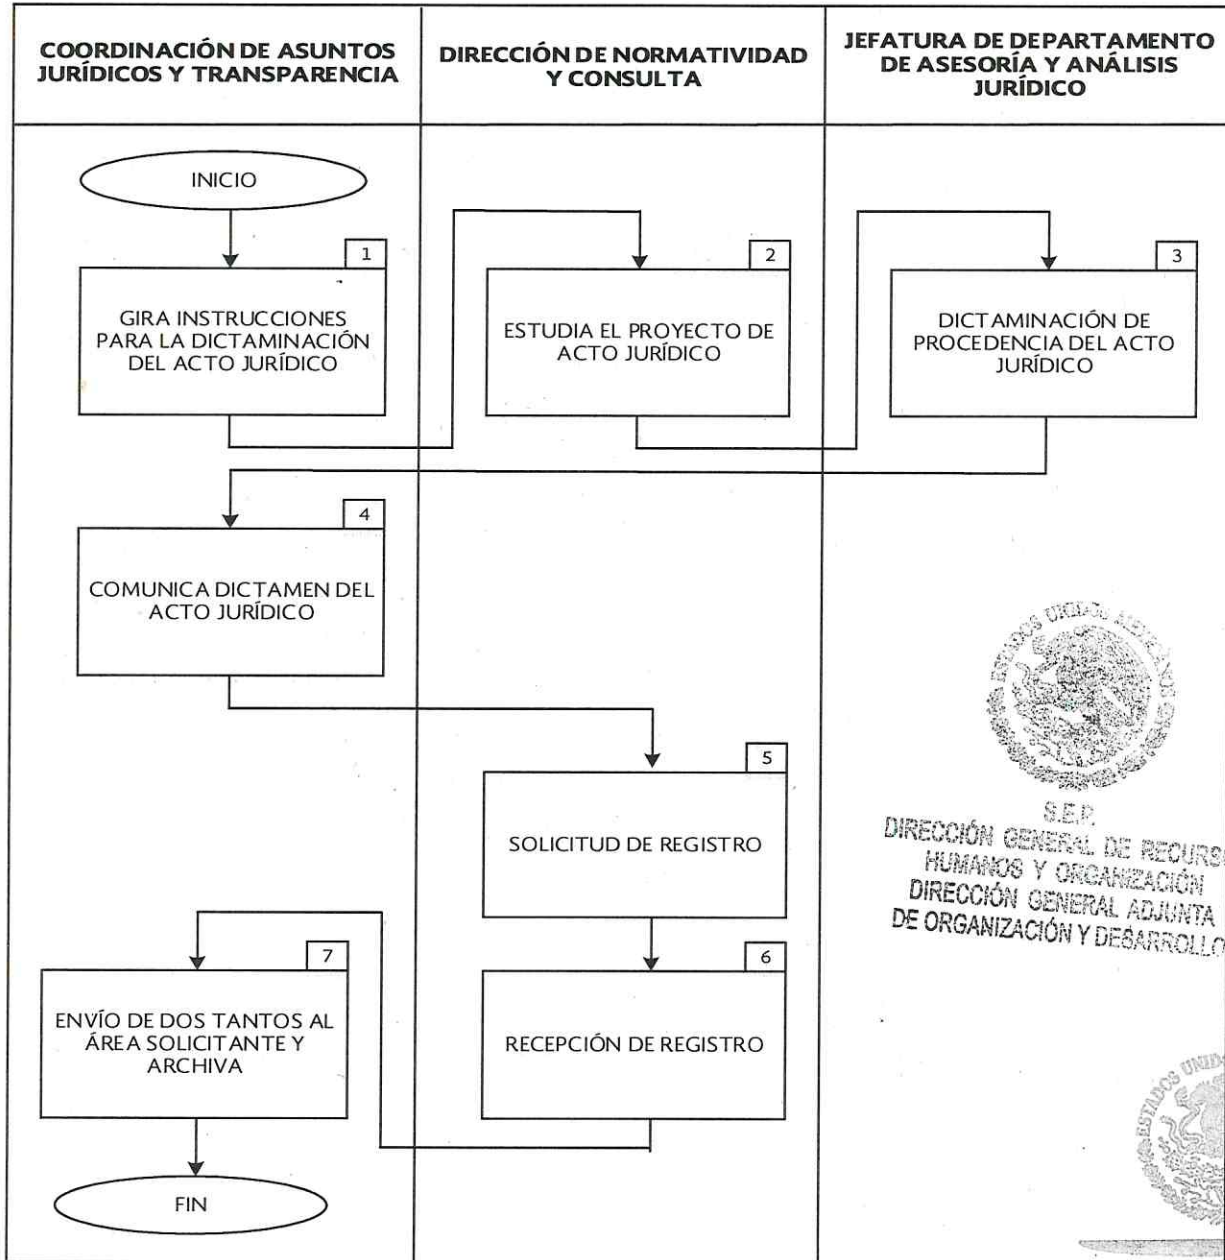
COORDINACIÓN DE ASUNTOS JURÍDICOS Y TRANSPARENCIA

DIRECCIÓN DE NORMATIVIDAD Y CONSULTA

JEFATURA DE DEPARTAMENTO DE ASESORÍA Y ANÁLISIS JURÍDICO

INICIO

1

GIRA INSTRUCCIONES PARA LA DICTAMINACIÓN DEL ACTO JURÍDICO

2

ESTUDIA EL PROYECTO DE ACTO JURÍDICO

3

DICTAMINACIÓN DE PROCEDENCIA DEL ACTO JURÍDICO

4

COMUNICA DICTAMEN DEL ACTO JURÍDICO

5

SOLICITUD DE REGISTRO

6

RECEPCIÓN DE REGISTRO

7

ENVÍO DE DOS TANTOS AL ÁREA SOLICITANTE Y ARCHIVA

FIN

ESTADOS UNIDOS MEXICANOS
S.E.P.
DIRECCIÓN GENERAL DE RECURS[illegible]
HUMANOS Y ORGANIZACIÓN
DIRECCIÓN GENERAL ADJUNTA
DE ORGANIZACIÓN Y DESARROLLO

ESTADOS UNID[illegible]